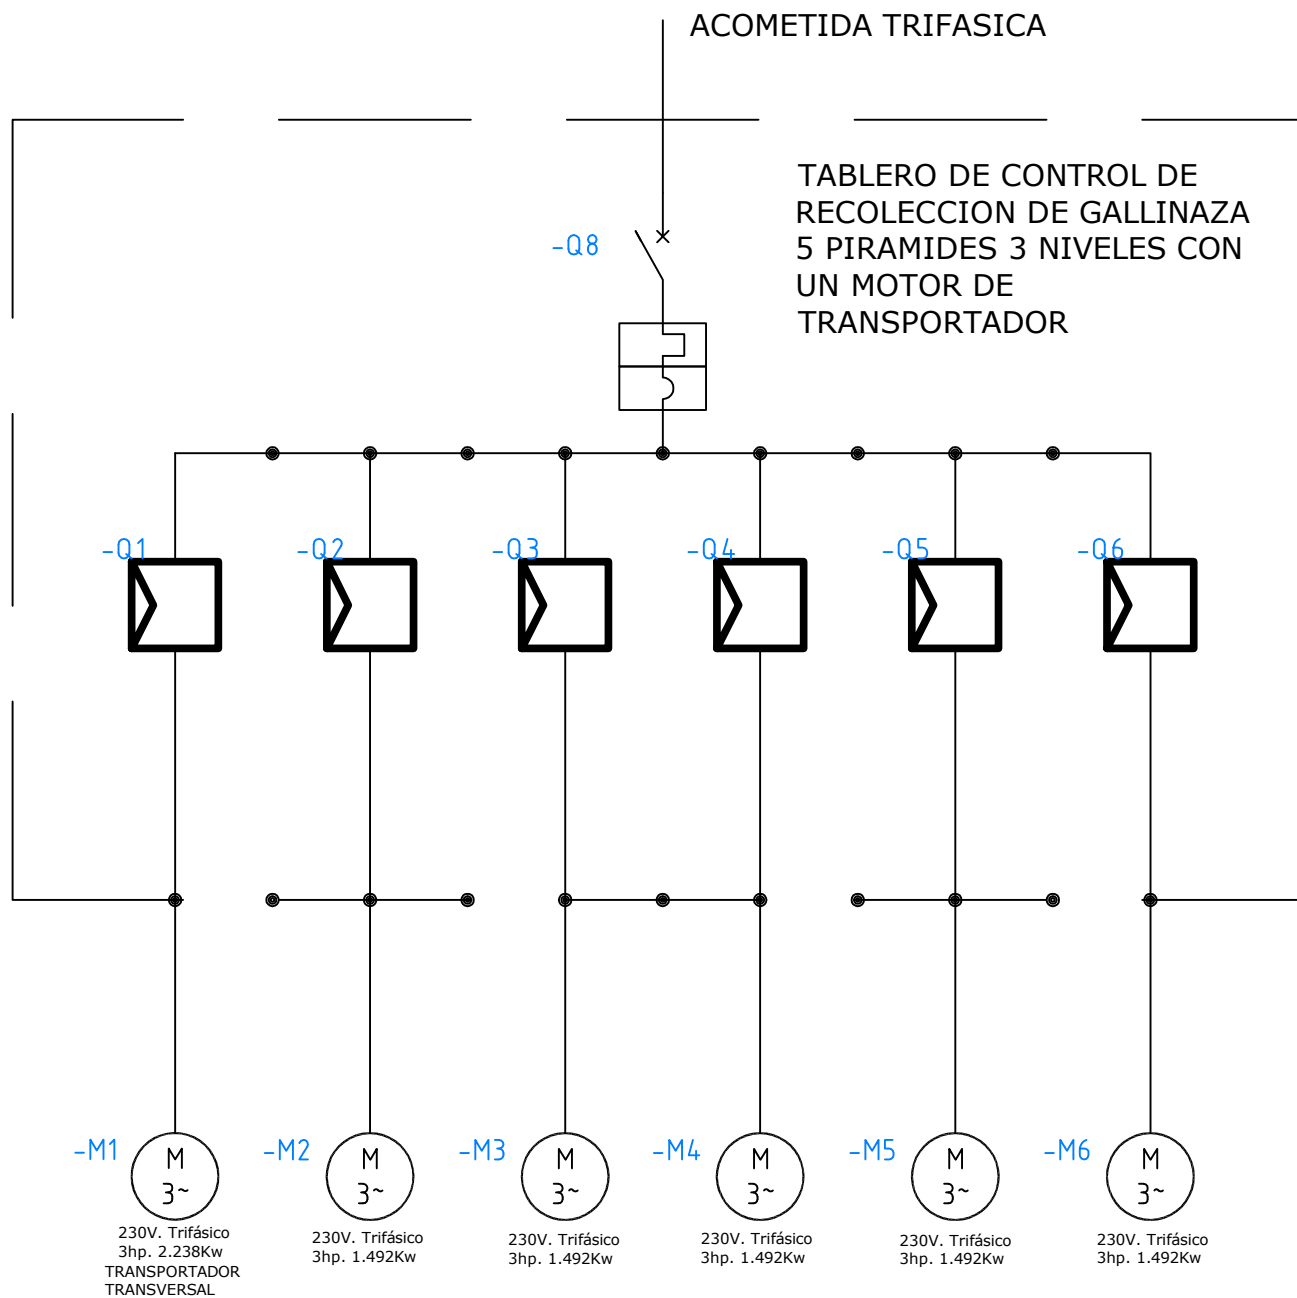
ACOMETIDA TRIFASICA

TABLERO DE CONTROL DE RECOLECCION DE GALLINAZA 5 PIRAMIDES 3 NIVELES CON UN MOTOR DE TRANSPORTADOR

-Q8

-Q1
-Q2
-Q3
-Q4
-Q5
-Q6

-M1
M
3~
230V. Trifásico
3hp. 2.238Kw
TRANSPORTADOR
TRANSVERSAL

-M2
M
3~
230V. Trifásico
3hp. 1.492Kw

-M3
M
3~
230V. Trifásico
3hp. 1.492Kw

-M4
M
3~
230V. Trifásico
3hp. 1.492Kw

-M5
M
3~
230V. Trifásico
3hp. 1.492Kw

-M6
M
3~
230V. Trifásico
3hp. 1.492Kw